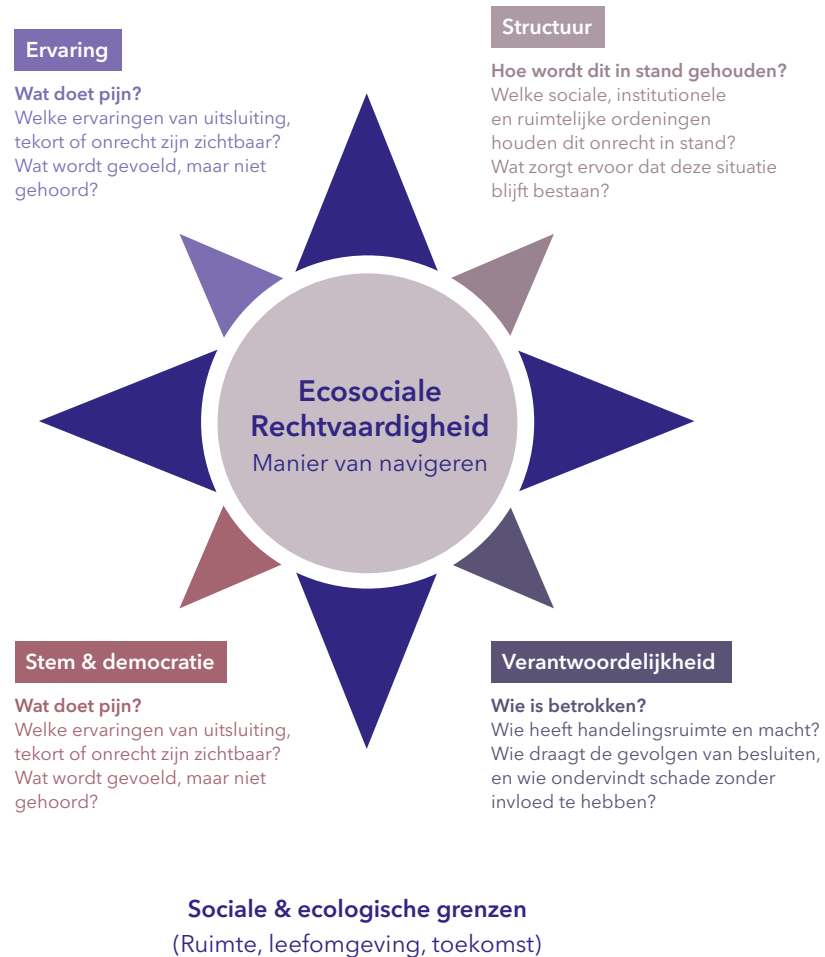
Ervaring

Wat doet pijn?
Welke ervaringen van uitsluiting, tekort of onrecht zijn zichtbaar?
Wat wordt gevoeld, maar niet gehoord?

Structuur

Hoe wordt dit in stand gehouden?
Welke sociale, institutionele en ruimtelijke ordeningen houden dit onrecht in stand?
Wat zorgt ervoor dat deze situatie blijft bestaan?

Ecosociale Rechtvaardigheid
Manier van navigeren

Stem & democratie

Wat doet pijn?
Welke ervaringen van uitsluiting, tekort of onrecht zijn zichtbaar?
Wat wordt gevoeld, maar niet gehoord?

Verantwoordelijkheid

Wie is betrokken?
Wie heeft handelingsruimte en macht?
Wie draagt de gevolgen van besluiten, en wie ondervindt schade zonder invloed te hebben?

Sociale & ecologische grenzen
(Ruimte, leefomgeving, toekomst)